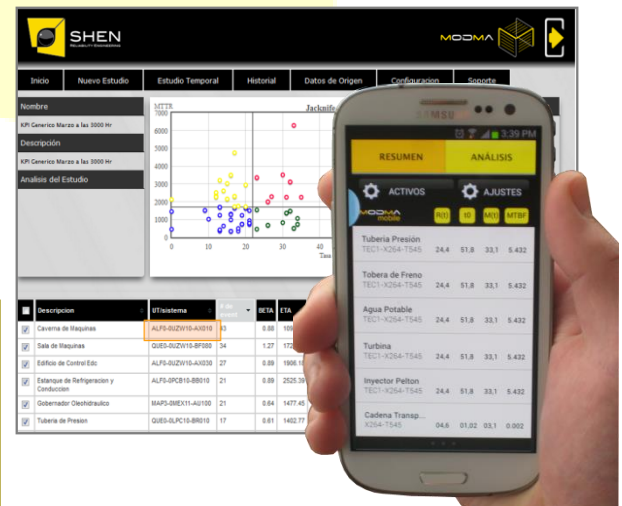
SHEN
RELIABILITY ENGINEERING

MODMA

Inicio | Nuevo Estudio | Estudio Temporal | Historial | Datos de Origen | Configuracion | Soporte

Nombre
KPI Generico Marzo a las 3000 Hr
Descripción
KPI Generico Marzo a las 3000 Hr
Analisis del Estudio

MTTR
Jacknife
7000
6000
5000
4000
3000
2000
1000
0
0 10 20 30 40
Tasa

| | Descripcion | UTIsistema | # de Event | BETA | ETA |
|---|---|---|---|---|---|
| ✓ | Caverna de Maquinas | ALF0-0UZW10-AX010 | 33 | 0.88 | 169 |
| ✓ | Sala de Maquinas | QUE0-0UZW10-BF000 | 34 | 1.27 | 172 |
| ✓ | Edificio de Control Edc | ALF0-0UZW10-AX030 | 27 | 0.89 | 1906.1 |
| ✓ | Estanque de Refrigeracion y Conduccion | ALF0-0PCB10-BB010 | 21 | 0.89 | 2525.39 |
| ✓ | Gobernador Oleohidraulico | MAP0-0MEX11-AU100 | 21 | 0.64 | 1477.45 |
| ✓ | Tuberia de Presion | QUE0-0LPC10-BR010 | 17 | 0.61 | 1402.77 |

SAMSUNG
3:39 PM

RESUMEN | ANÁLISIS

ACTIVOS | AJUSTES

MODMA mobile
R(t) | t0 | M(t) | MTBF

Tuberia Presión
TEC1-X264-T545 24,4 51,8 33,1 5.432

Tobera de Freno
TEC1-X264-T545 24,4 51,8 33,1 5.432

Agua Potable
TEC1-X264-T545 24,4 51,8 33,1 5.432

Turbina
TEC1-X264-T545 24,4 51,8 33,1 5.432

Inyector Pelton
TEC1-X264-T545 24,4 51,8 33,1 5.432

Cadena Transp...
X264-T545 04,6 01,02 03,1 0.002